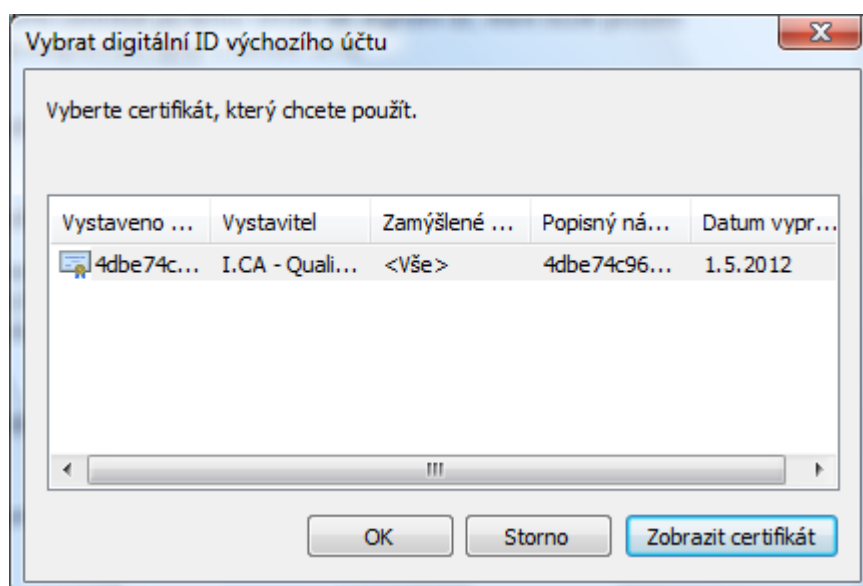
Vybrat digitální ID výchozího účtu

Vyberte certifikát, který chcete použít.

| Vystaveno ... | Vystavitel | Zamýšlené ... | Popisný ná... | Datum vypr... |
|---|---|---|---|---|
| 4dbe74c... | I.CA - Quali... | <Vše> | 4dbe74c96... | 1.5.2012 |

III

OK | Storno | Zobrazit certifikát